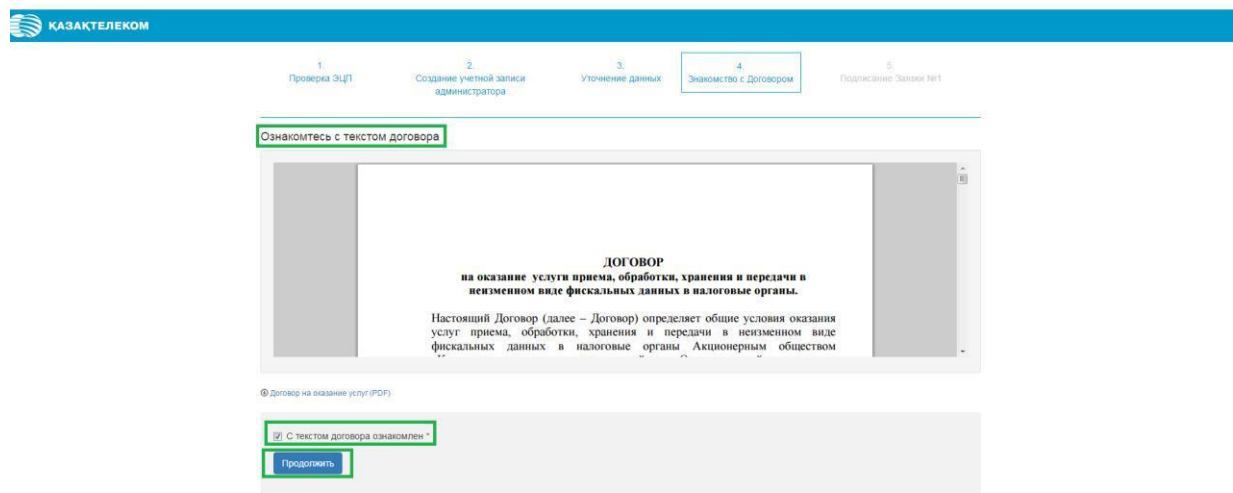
ҚАЗАҚТЕЛЕКОМ

1.
Проверка ЭЦП

2.
Создание учетной записи администратора

3.
Уточнение данных

4.
Знакомство с Договором

5.
Подписание Заявки №1

Ознакомтесь с текстом договора

ДОГОВОР
на оказание услуги приема, обработки, хранения и передачи в неизменном виде фискальных данных в налоговые органы.

Настоящий Договор (далее – Договор) определяет общие условия оказания услуг приема, обработки, хранения и передачи в неизменном виде фискальных данных в налоговые органы Акционерным обществом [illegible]

Договор на оказание услуг (PDF)

☑ С текстом договора ознакомлен *

Продолжить